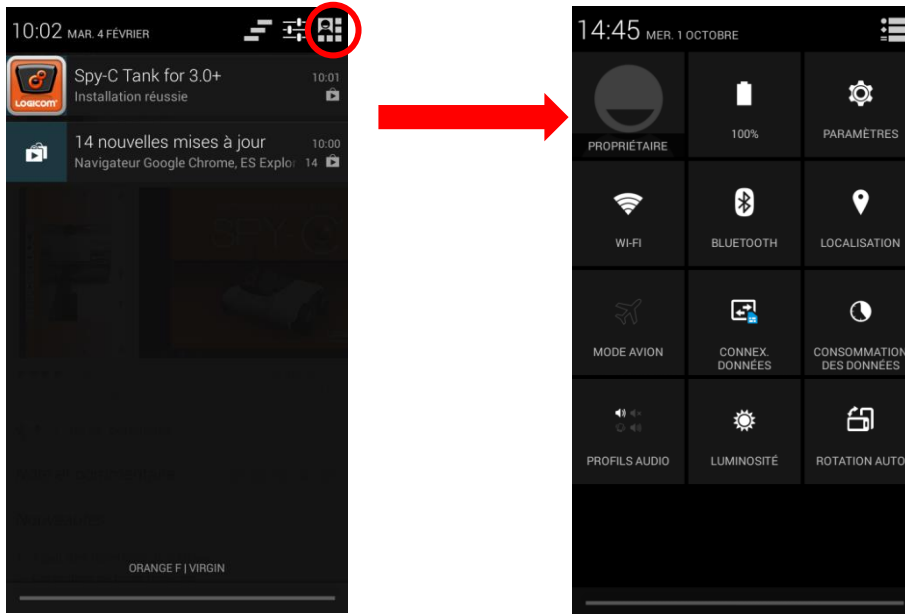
10:02 MAR. 4 FÉVRIER

LOGICOM

Spy-C Tank for 3.0+
10:01
Installation réussie

14 nouvelles mises à jour
10:00
Navigateur Google Chrome, ES Explor
14

ORANGE F | VIRGIN

14:45 MER. 1 OCTOBRE

PROPRIÉTAIRE

100%

PARAMÈTRES

WI-FI

BLUETOOTH

LOCALISATION

MODE AVION

CONNEX. DONNÉES

CONSOMMATION DES DONNÉES

PROFILS AUDIO

LUMINOSITÉ

ROTATION AUTO